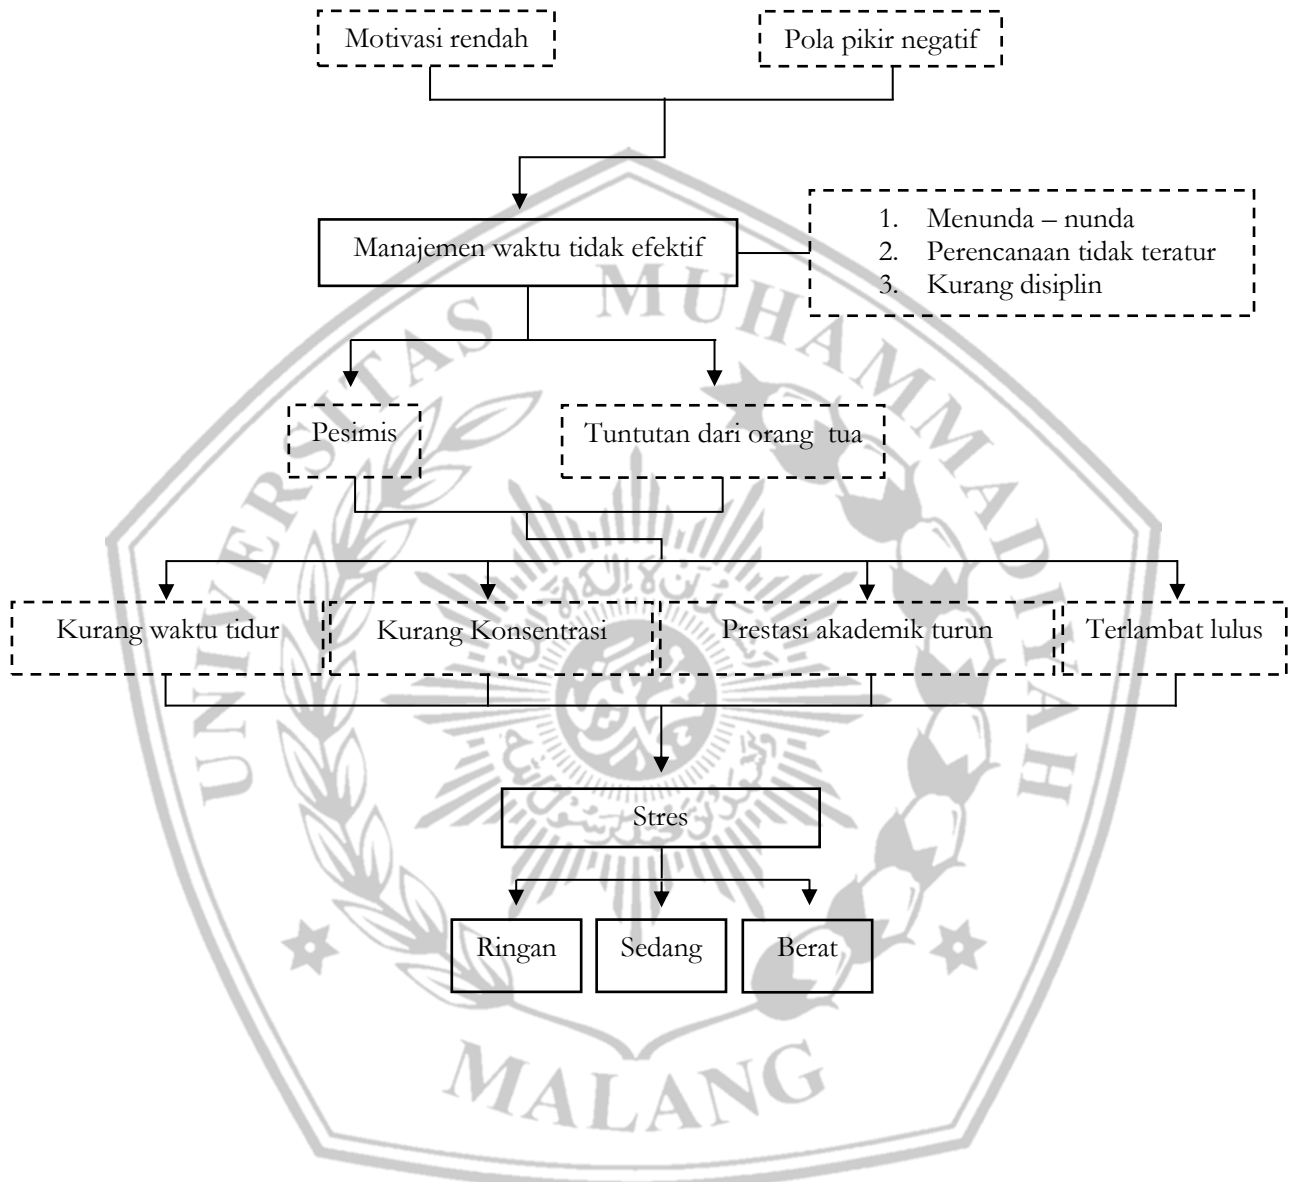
Motivasi rendah

Pola pikir negatif

Manajemen waktu tidak efektif

1. Menunda – nunda
2. Perencanaan tidak teratur
3. Kurang disiplin

Pesimis

Tuntutan dari orang tua

Kurang waktu tidur

Kurang Konsentrasi

Prestasi akademik turun

Terlambat lulus

Stres

Ringan

Sedang

Berat

UNIVERSITAS MUHAMMADIYAH MALANG